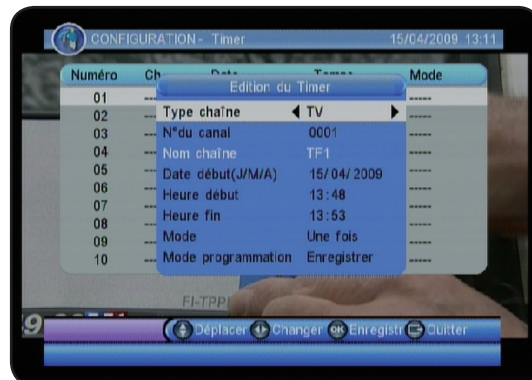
CONFIGURATION - Timer 15/04/2009 13:11

Numéro | Ch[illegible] | Date | Temps | Mode

01 -----
02 -----
03 -----
04 -----
05 -----
06 -----
07 -----
08 -----
09 -----
10 -----

Edition du Timer

Type chaîne ◀ TV ▶
N°du canal 0001
Nom chaîne TF1
Date début(J/M/A) 15/ 04/ 2009
Heure début 13 : 48
Heure fin 13 : 53
Mode Une fois
Mode programmation Enregistrer

FI-TPP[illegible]

Déplacer Changer OK Enregistr Quitter